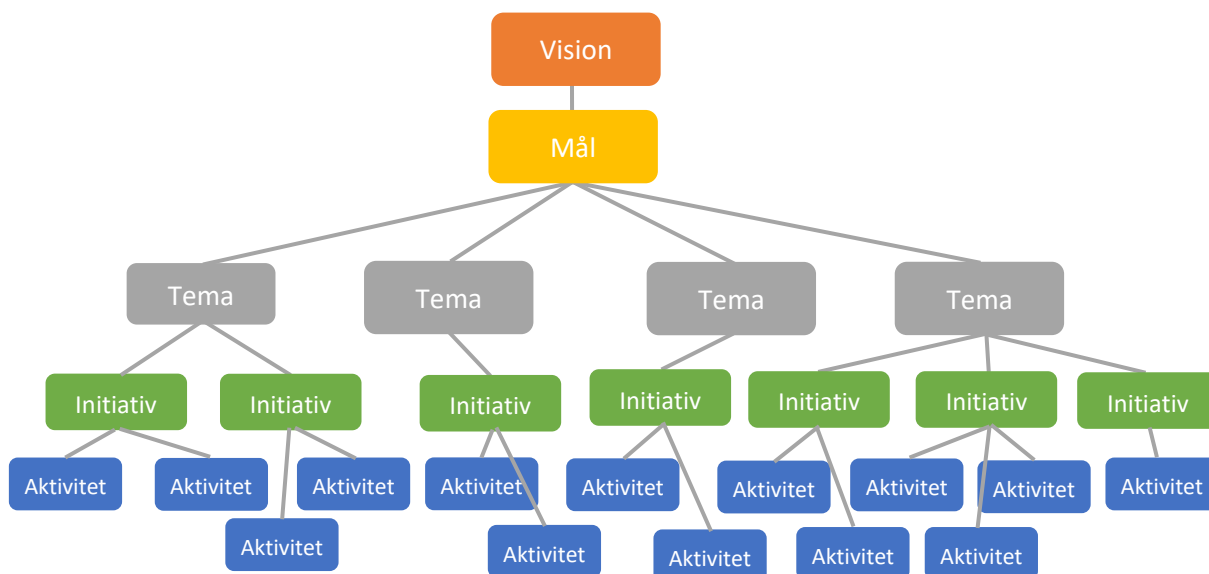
Vision

Mål

Tema

Tema

Tema

Tema

Initiativ

Initiativ

Initiativ

Initiativ

Initiativ

Initiativ

Initiativ

Aktivitet

Aktivitet

Aktivitet

Aktivitet

Aktivitet

Aktivitet

Aktivitet

Aktivitet

Aktivitet

Aktivitet

Aktivitet

Aktivitet

Aktivitet

Aktivitet

Aktivitet